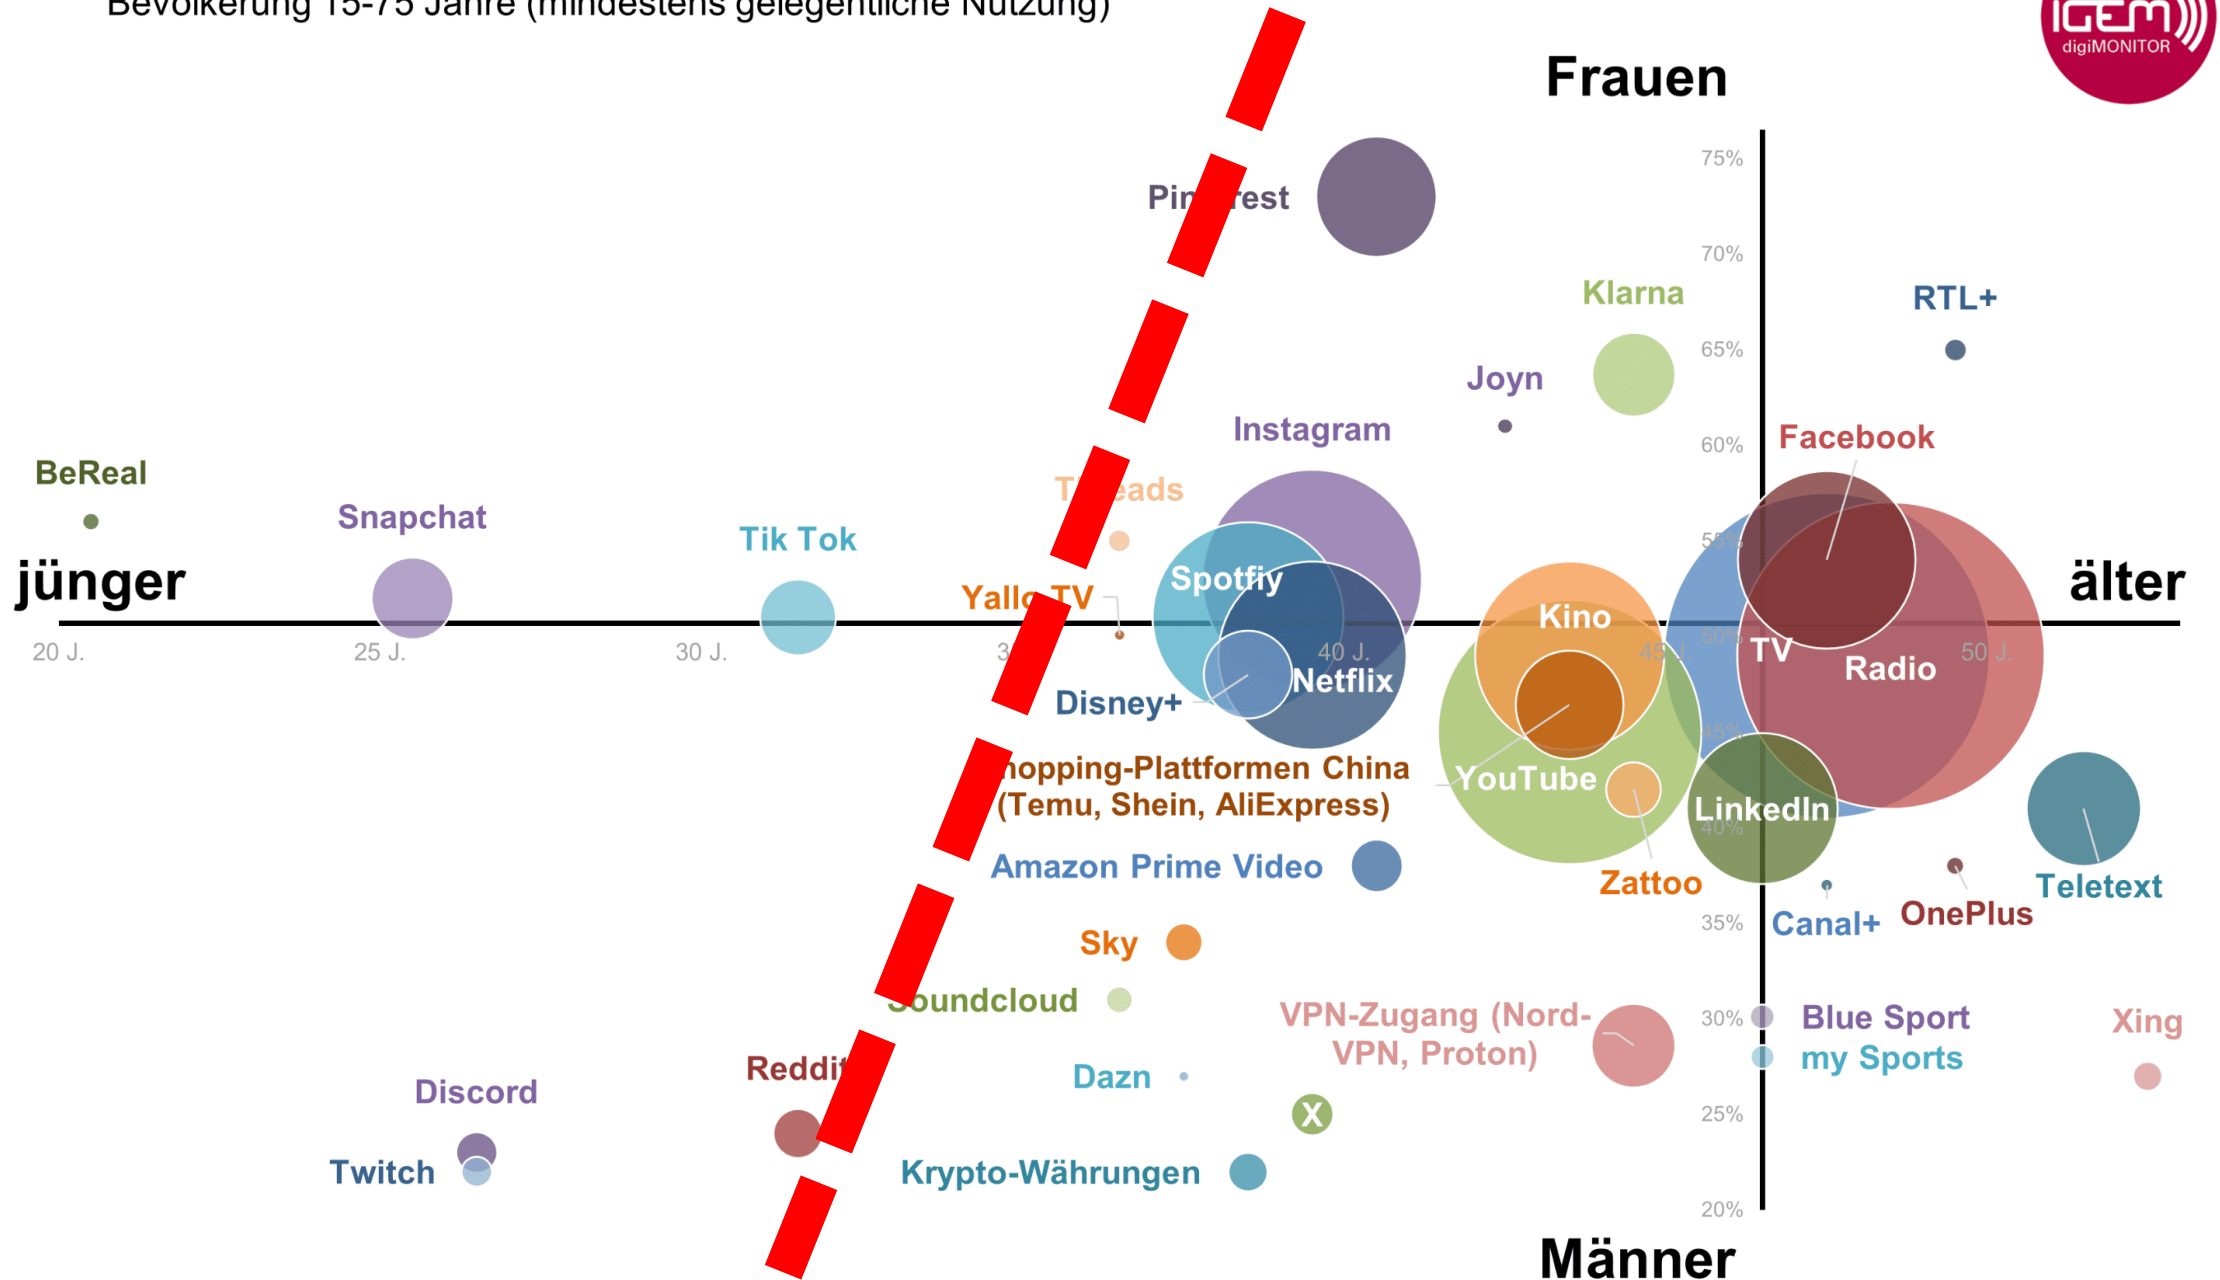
Bevölkerung 15-75 Jahre (mindestens gelegentliche Nutzung)

IGEM digiMONITOR

Frauen

75%
70%
65%
60%
55%
50%
45%
40%
35%
30%
25%
20%

Pin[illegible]rest
Klarna
RTL+
Joyn
Instagram
Facebook
BeReal
Snapchat
Tik Tok
T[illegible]eads
jünger
älter
Yall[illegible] TV
Spotfiy
Kino
TV
Radio
20 J.
25 J.
30 J.
3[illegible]
40 J.
45 J.
50 J.
Netflix
Disney+
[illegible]hopping-Plattformen China (Temu, Shein, AliExpress)
YouTube
LinkedIn
Teletext
Zattoo
Amazon Prime Video
Canal+
OnePlus
Sky
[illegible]oundcloud
VPN-Zugang (Nord-VPN, Proton)
Blue Sport
my Sports
Xing
Discord
Reddi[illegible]
Dazn
X
Twitch
Krypto-Währungen

Männer